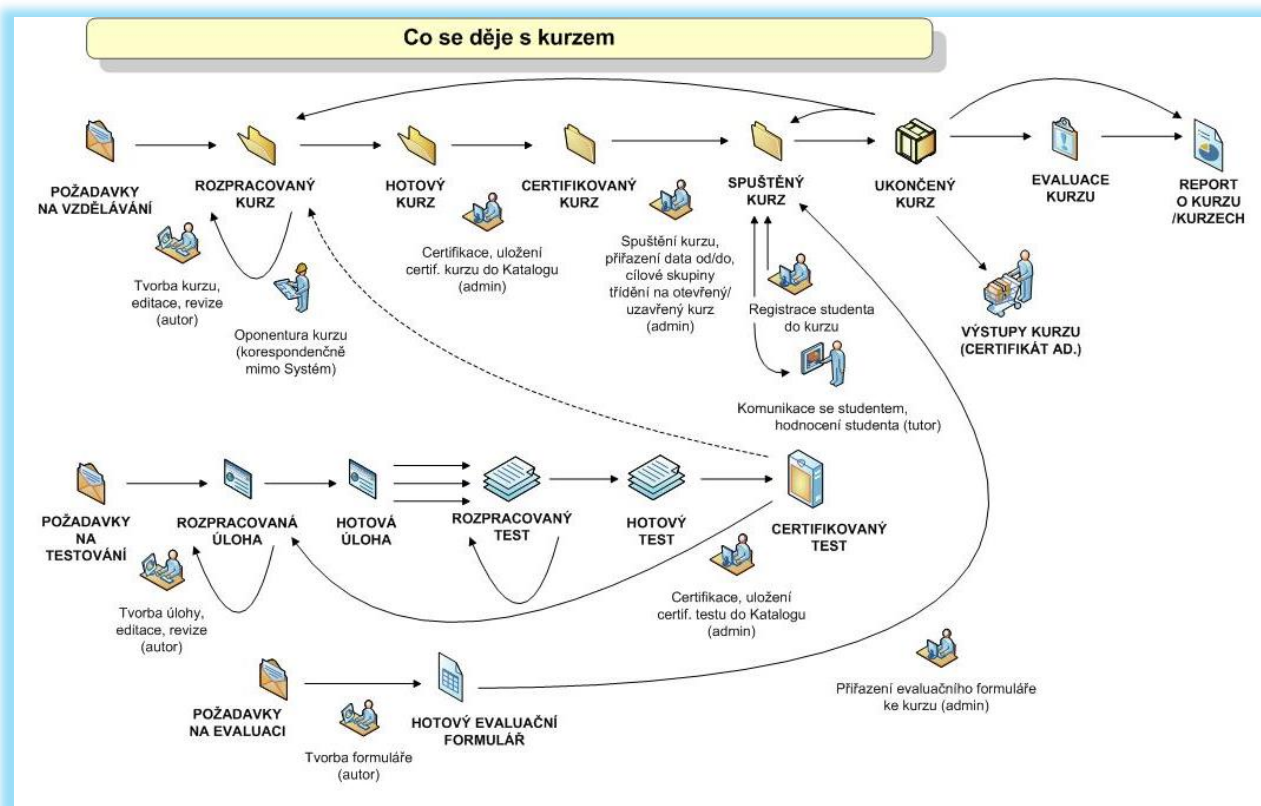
Co se děje s kurzem

POŽADAVKY NA VZDĚLÁVÁNÍ

ROZPRACOVANÝ KURZ

HOTOVÝ KURZ

CERTIFIKOVANÝ KURZ

SPUŠTĚNÝ KURZ

UKONČENÝ KURZ

EVALUACE KURZU

REPORT O KURZU /KURZECH

Tvorba kurzu, editace, revize (autor)

Oponentura kurzu (korespondenčně mimo Systém)

Certifikace, uložení certif. kurzu do Katalogu (admin)

Spuštění kurzu, přiřazení data od/do, cílové skupiny třídění na otevřený/ uzavřený kurz (admin)

Registrace studenta do kurzu

VÝSTUPY KURZU (CERTIFIKÁT AD.)

Komunikace se studentem, hodnocení studenta (tutor)

POŽADAVKY NA TESTOVÁNÍ

ROZPRACOVANÁ ÚLOHA

HOTOVÁ ÚLOHA

ROZPRACOVANÝ TEST

HOTOVÝ TEST

CERTIFIKOVANÝ TEST

Tvorba úlohy, editace, revize (autor)

Certifikace, uložení certif. testu do Katalogu (admin)

Přiřazení evaluačního formuláře ke kurzu (admin)

POŽADAVKY NA EVALUACI

HOTOVÝ EVALUAČNÍ FORMULÁŘ

Tvorba formuláře (autor)